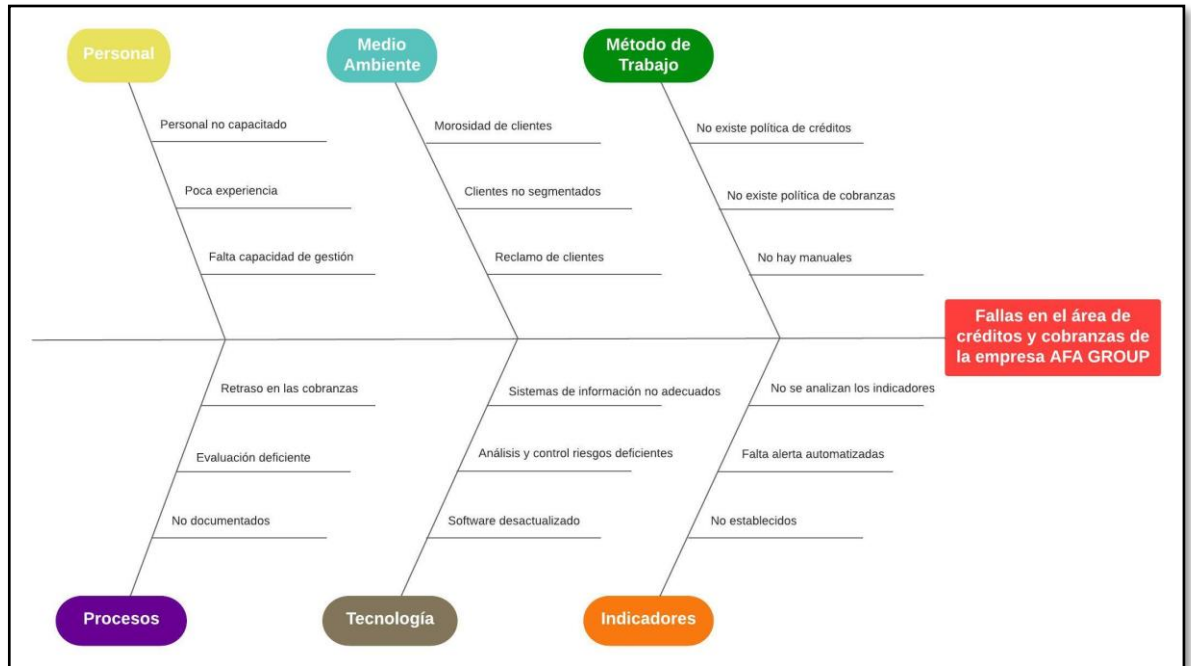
Personal

Personal no capacitado

Poca experiencia

Falta capacidad de gestión

Medio Ambiente

Morosidad de clientes

Clientes no segmentados

Reclamo de clientes

Método de Trabajo

No existe política de créditos

No existe política de cobranzas

No hay manuales

Fallas en el área de créditos y cobranzas de la empresa AFA GROUP

Retraso en las cobranzas

Evaluación deficiente

No documentados

Procesos

Sistemas de información no adecuados

Análisis y control riesgos deficientes

Software desactualizado

Tecnología

No se analizan los indicadores

Falta alerta automatizadas

No establecidos

Indicadores